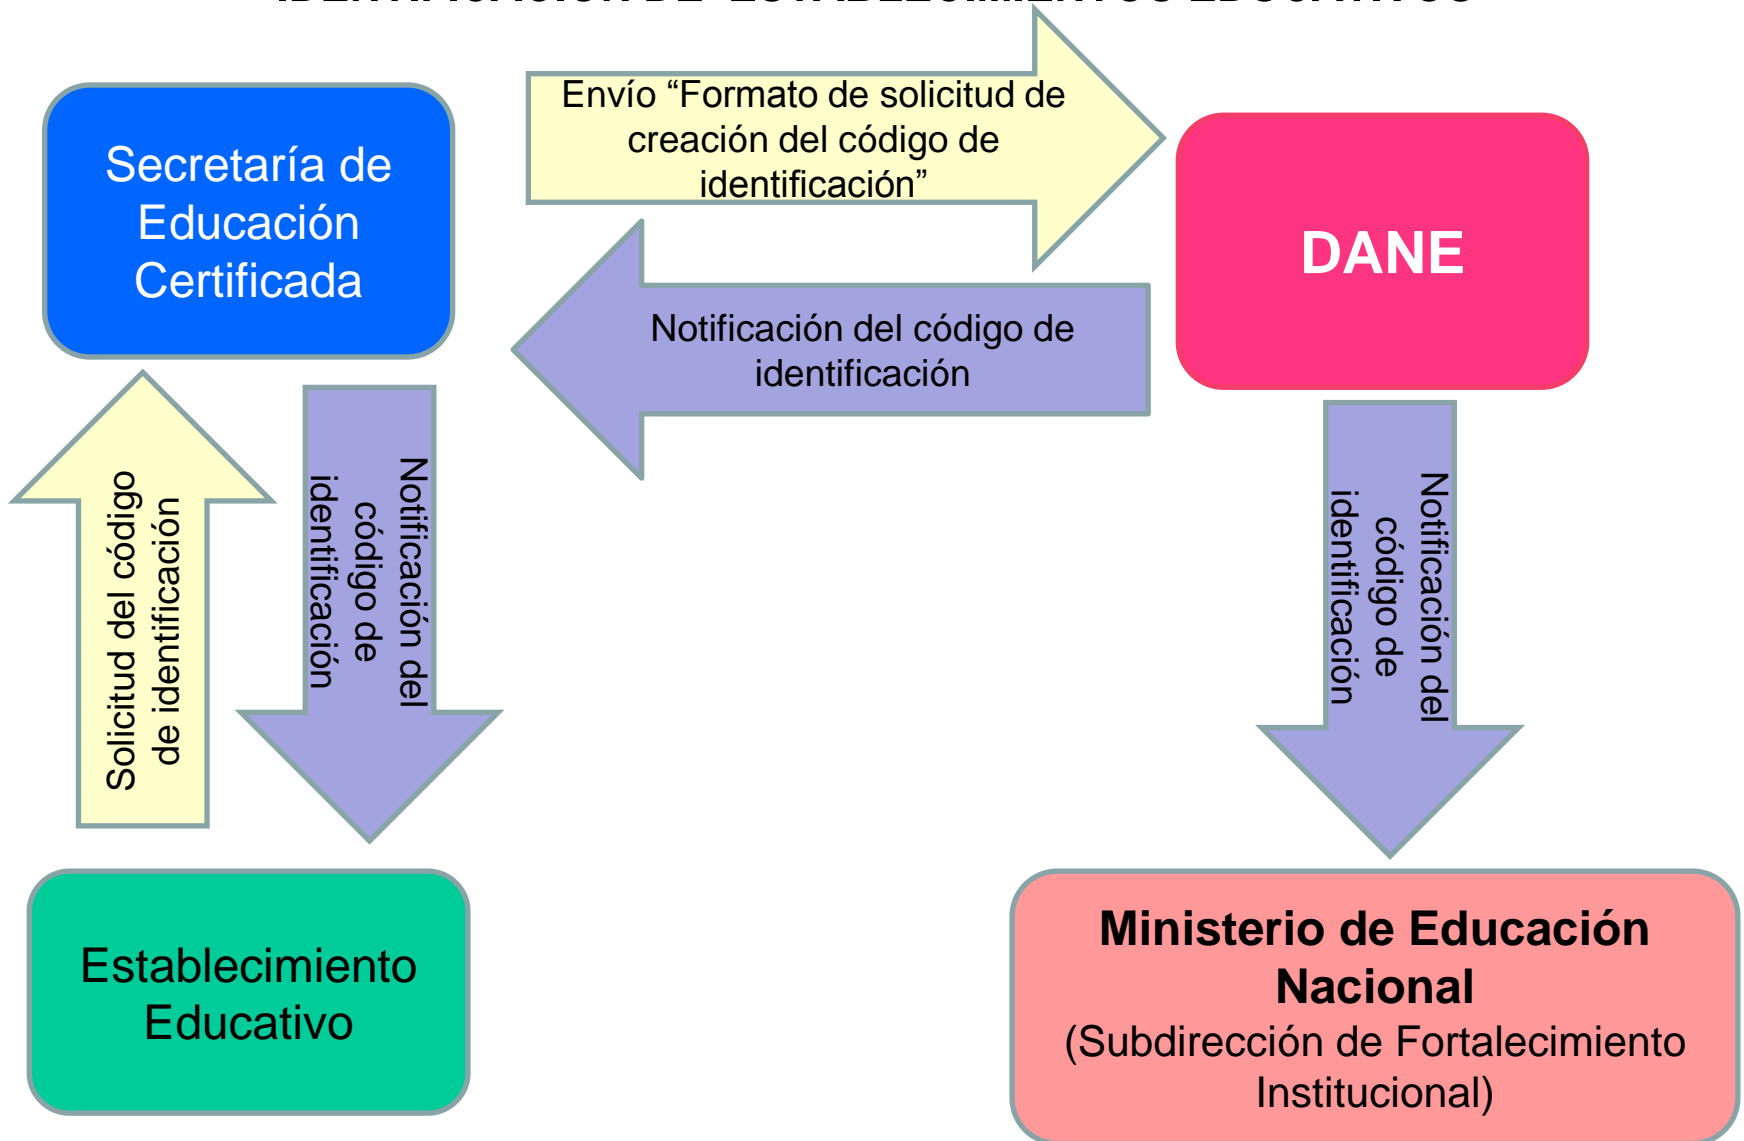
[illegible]

Secretaría de Educación Certificada

Envío “Formato de solicitud de creación del código de identificación”

DANE

Notificación del código de identificación

Solicitud del código de identificación

Notificación del código de identificación

Notificación del código de identificación

Establecimiento Educativo

Ministerio de Educación Nacional
(Subdirección de Fortalecimiento Institucional)